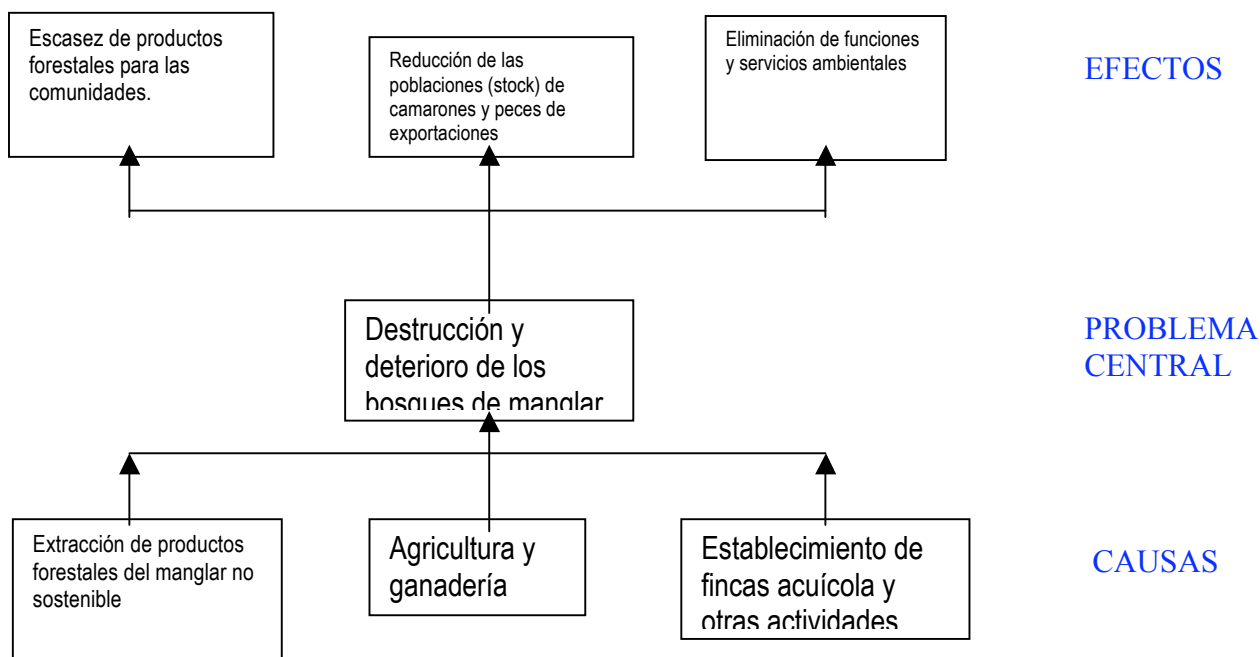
Escasez de productos forestales para las comunidades.

Reducción de las poblaciones (stock) de camarones y peces de exportaciones

Eliminación de funciones y servicios ambientales

EFECTOS

Destrucción y deterioro de los bosques de manglar

PROBLEMA CENTRAL

Extracción de productos forestales del manglar no sostenible

Agricultura y ganadería

Establecimiento de fincas acuícola y otras actividades

CAUSAS